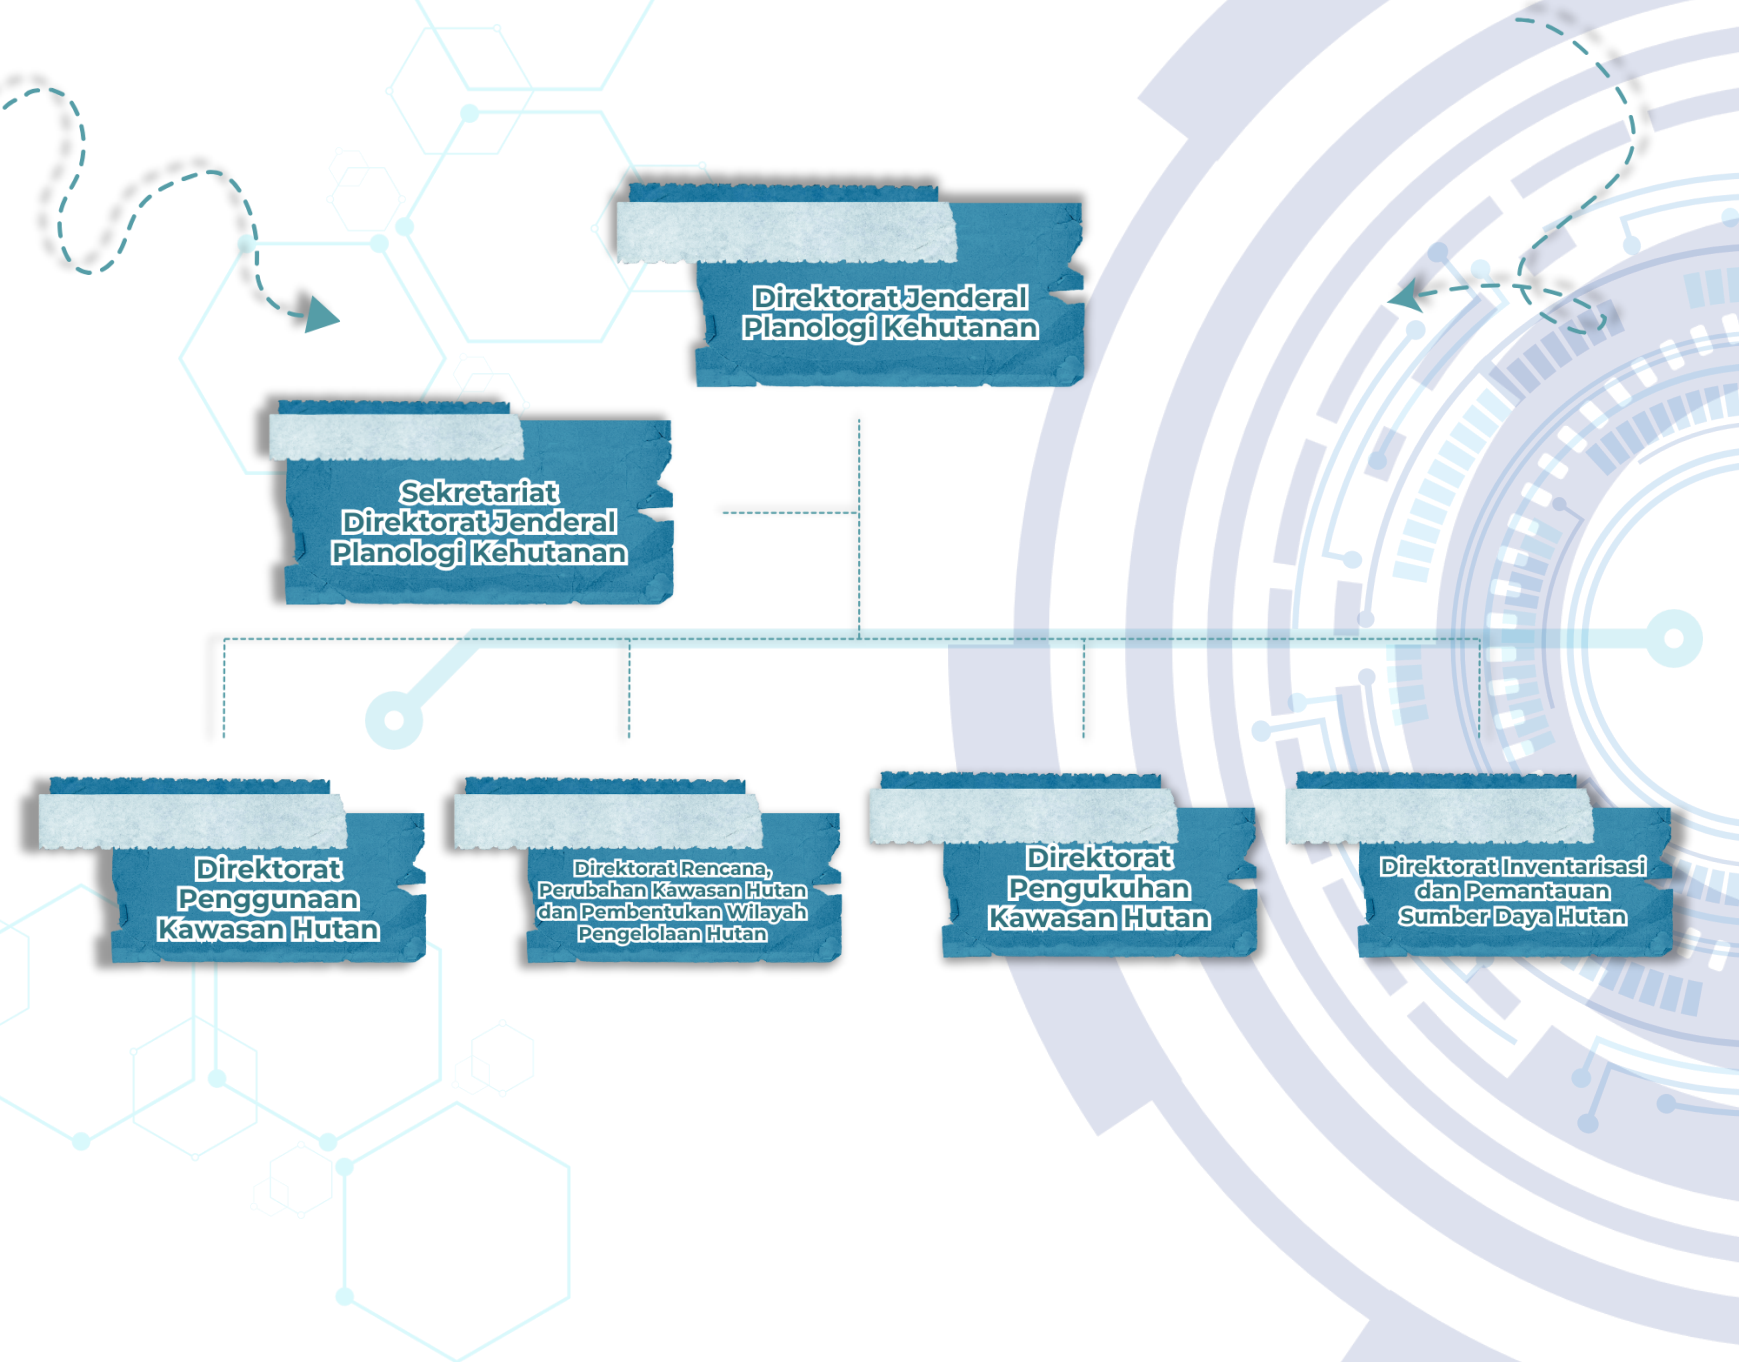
Direktorat Jenderal Planologi Kehutanan

Sekretariat Direktorat Jenderal Planologi Kehutanan

Direktorat Penggunaan Kawasan Hutan

Direktorat Rencana, Perubahan Kawasan Hutan dan Pembentukan Wilayah Pengelolaan Hutan

Direktorat Pengukuhan Kawasan Hutan

Direktorat Inventarisasi dan Pemantauan Sumber Daya Hutan